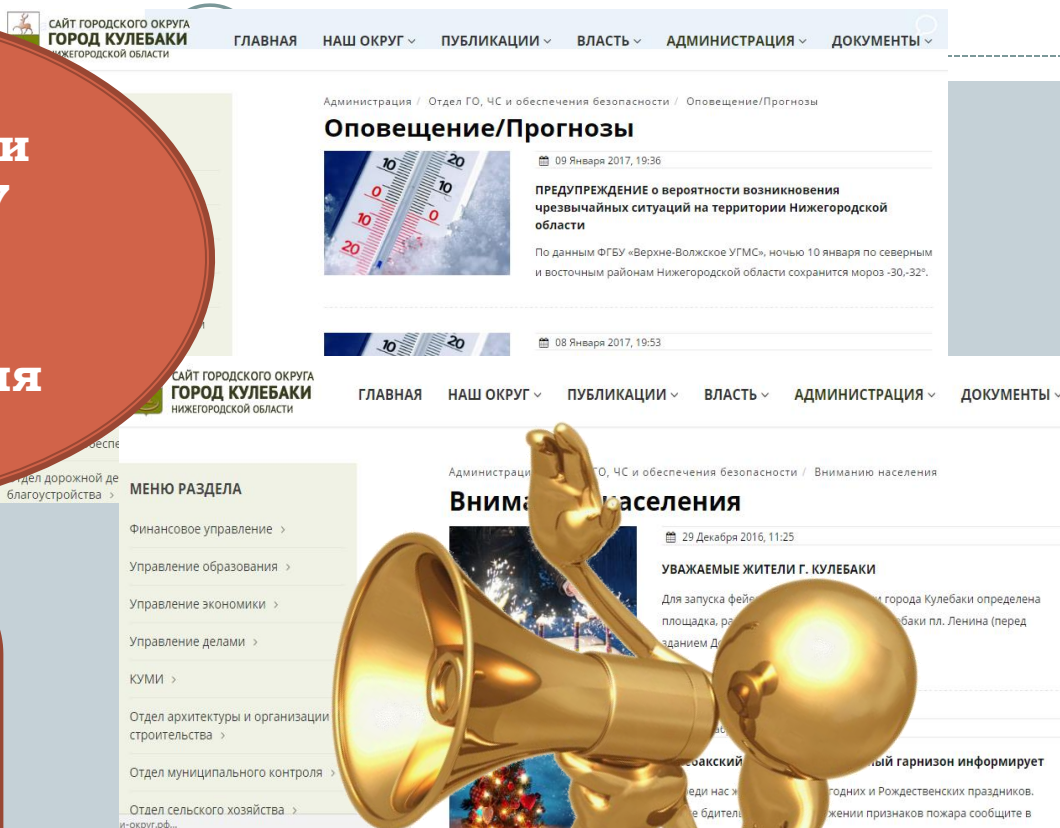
САЙТ ГОРОДСКОГО ОКРУГА
ГОРОД КУЛЕБАКИ
НИЖЕГОРОДСКОЙ ОБЛАСТИ

ГЛАВНАЯ НАШ ОКРУГ ПУБЛИКАЦИИ ВЛАСТЬ АДМИНИСТРАЦИЯ ДОКУМЕНТЫ

Администрация / Отдел ГО, ЧС и обеспечения безопасности / Оповещение/Прогнозы

Оповещение/Прогнозы

09 Января 2017, 19:36

ПРЕДУПРЕЖДЕНИЕ о вероятности возникновения чрезвычайных ситуаций на территории Нижегородской области

По данным ФГБУ «Верхне-Волжское УГМС», ночью 10 января по северным и восточным районам Нижегородской области сохранится мороз -30,-32°.

08 Января 2017, 19:53

ни
у
ия

САЙТ ГОРОДСКОГО ОКРУГА
ГОРОД КУЛЕБАКИ
НИЖЕГОРОДСКОЙ ОБЛАСТИ

ГЛАВНАЯ НАШ ОКРУГ ПУБЛИКАЦИИ ВЛАСТЬ АДМИНИСТРАЦИЯ ДОКУМЕНТЫ

обеспе
Отдел дорожной де
благоустройства

Администраци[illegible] ГО, ЧС и обеспечения безопасности / Вниманию населения

Внима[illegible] населения

МЕНЮ РАЗДЕЛА

Финансовое управление
Управление образования
Управление экономики
Управление делами
КУМИ
Отдел архитектуры и организации строительства
Отдел муниципального контроля
Отдел сельского хозяйства

29 Декабря 2016, 11:25

УВАЖАЕМЫЕ ЖИТЕЛИ Г. КУЛЕБАКИ

Для запуска фей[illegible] города Кулебаки определена площадка, ра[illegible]бaки пл. Ленина (перед зданием Д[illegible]

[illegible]бакский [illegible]ый гарнизон информирует

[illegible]еди нас ж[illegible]годних и Рождественских праздников. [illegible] бдител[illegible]жении признаков пожара сообщите в

и-округ.рф...